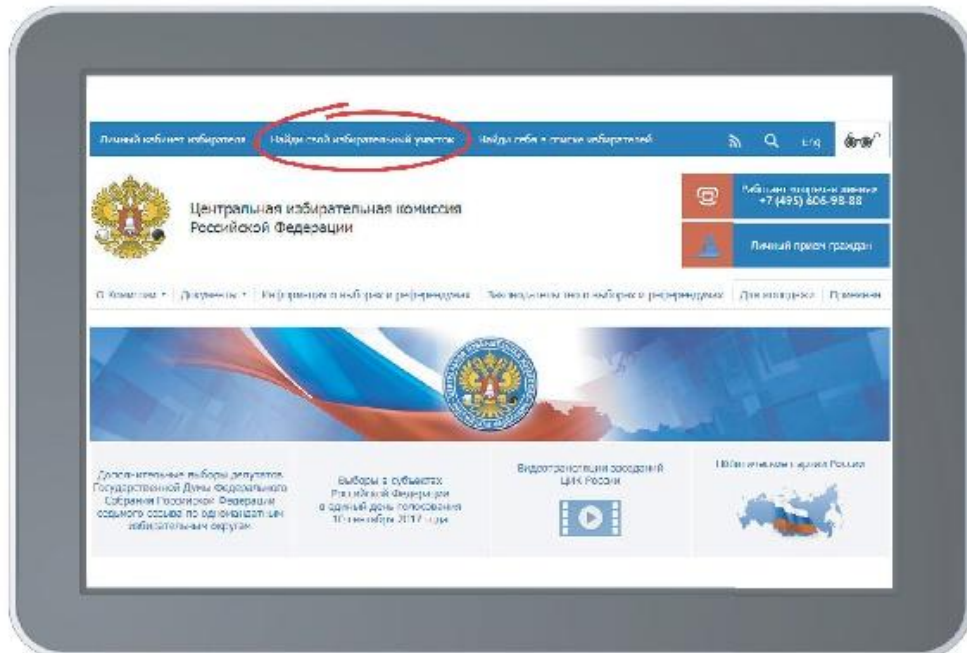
Личный кабинет избирателя | Найди свой избирательный участок | Найди себя в списке избирателей | Eng

Центральная избирательная комиссия Российской Федерации

Informационно-справочная линия
+7 (495) 606-98-88

Личный приём граждан

О Комиссии | Документы | Информация о выборах и референдумах | Законодательство о выборах и референдумах | Для молодежи | Применени

Дополнительные выборы депутатов Государственной Думы Федерального Собрания Российской Федерации седьмого созыва по одномандатным избирательным округам

Выборы в субъектах Российской Федерации в единый день голосования 10 сентября 2017 года

Видеотрансляция заседаний ЦИК России

Избирательная система России